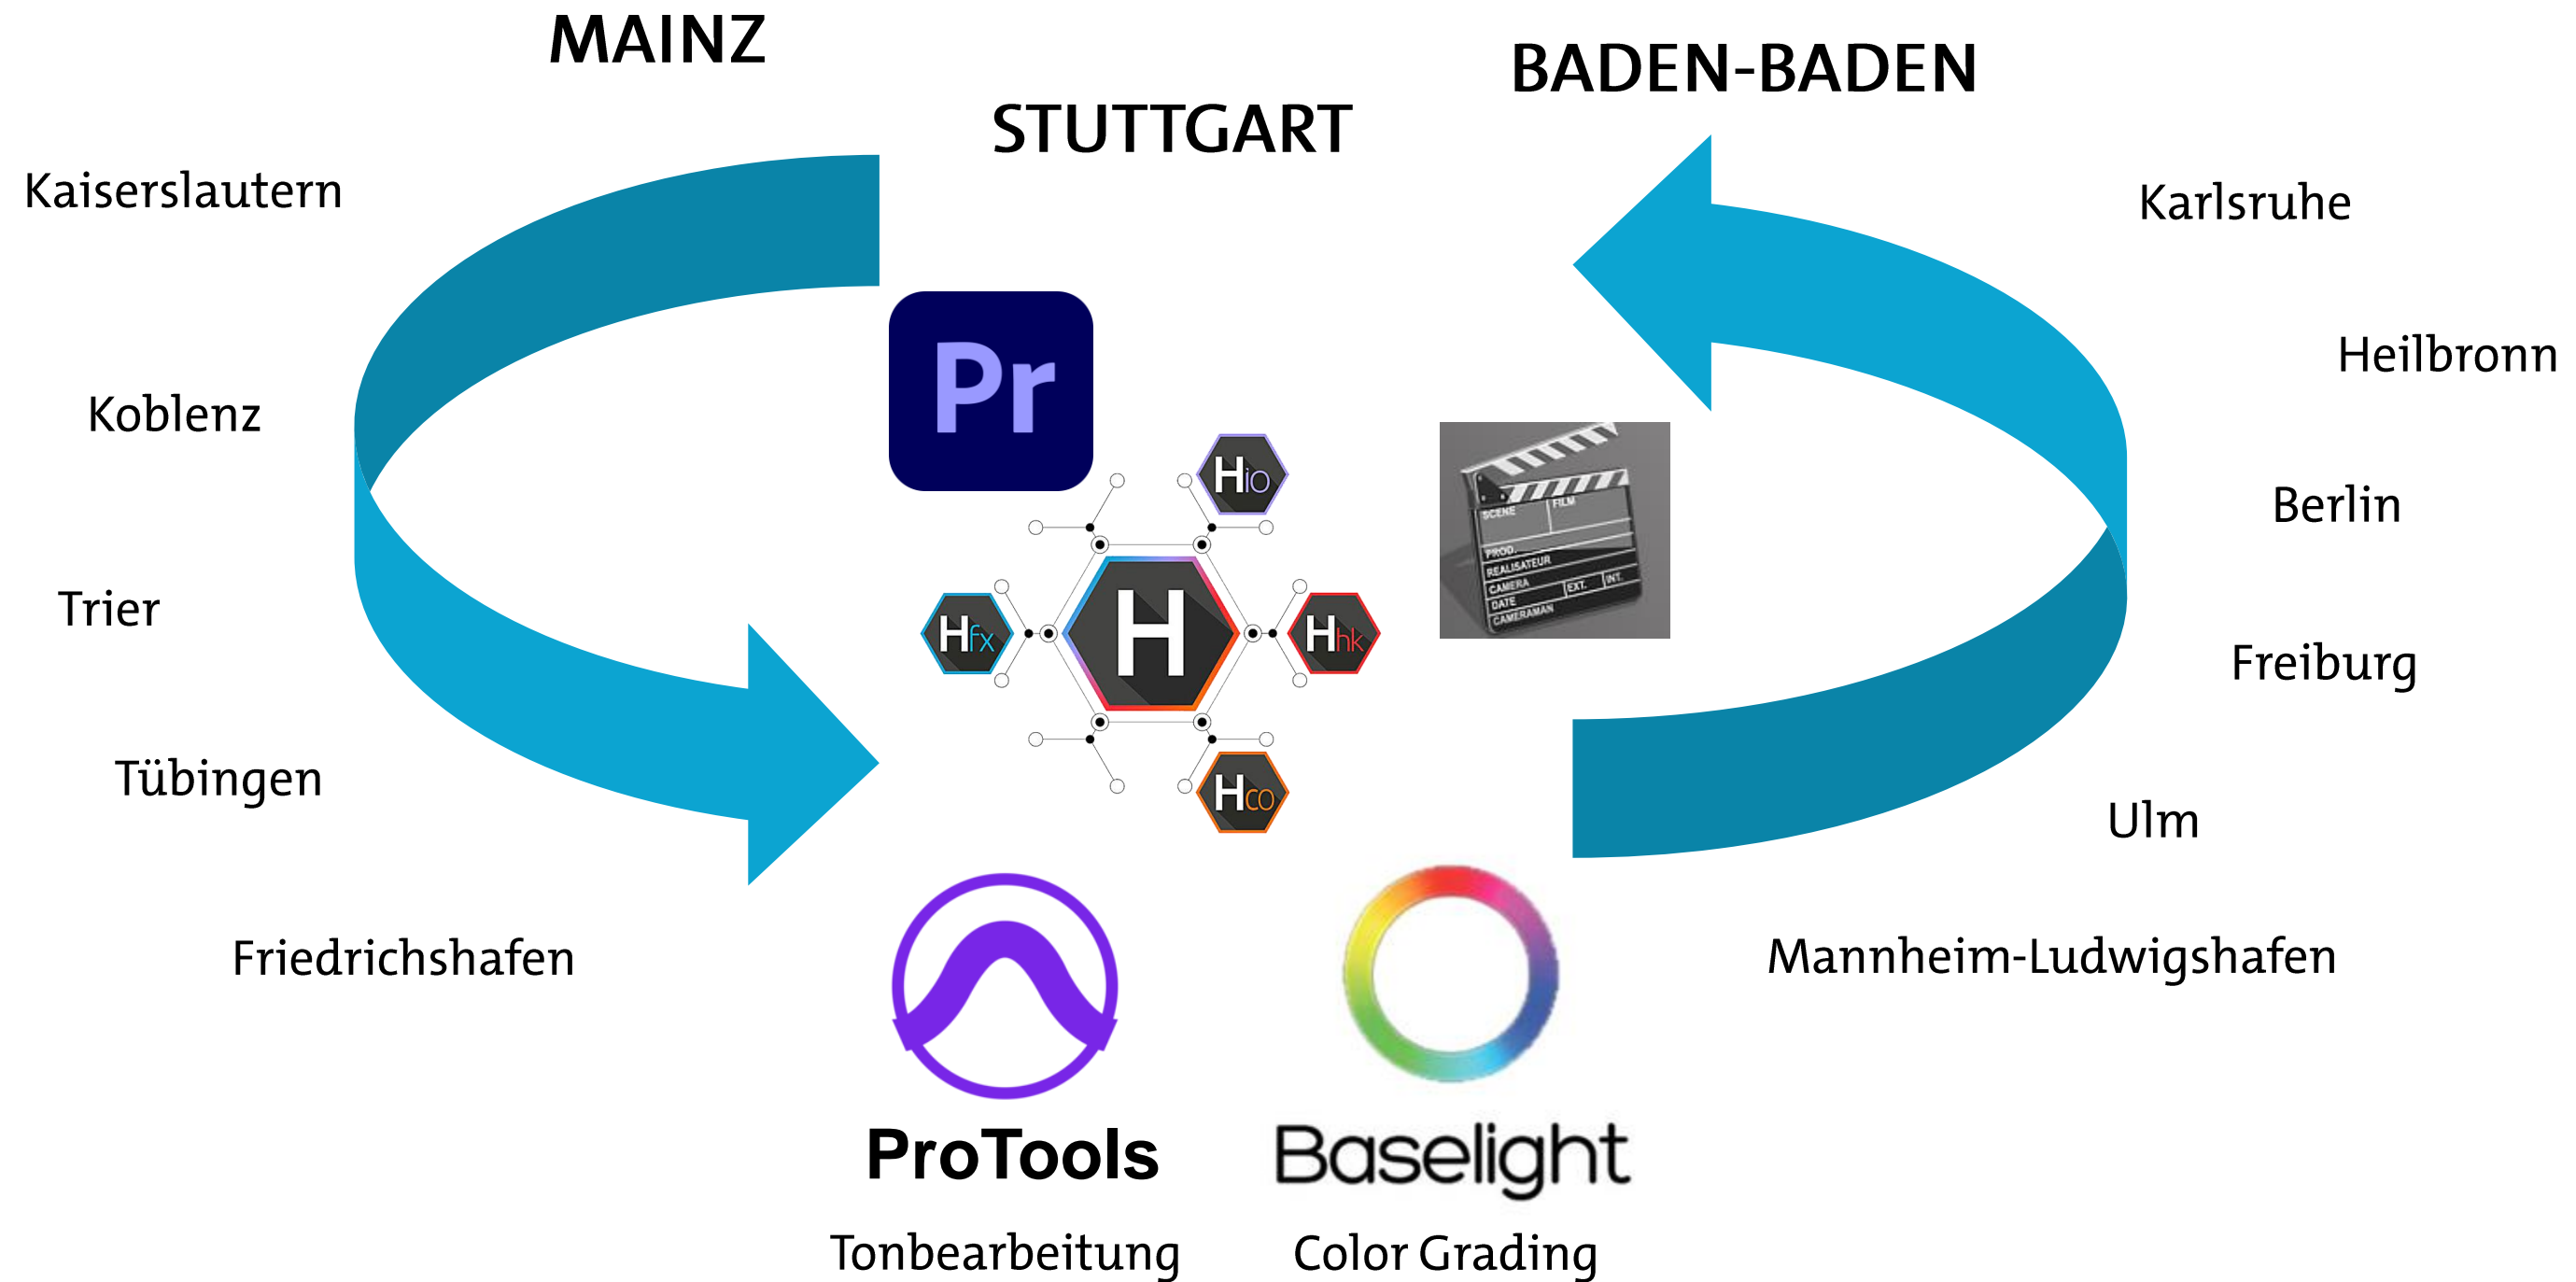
MAINZ

BADEN-BADEN

STUTTGART

Kaiserslautern

Karlsruhe

Heilbronn

Koblenz

Pr

Hio

Berlin

Trier

Hfx

H

Hhk

SCENE
FILM
PROD.
REALISATEUR
CAMERA
EXT.
INT.
DATE
CAMERAMAN

Freiburg

Tübingen

Hco

Ulm

Friedrichshafen

Mannheim-Ludwigshafen

ProTools

Baselight

Tonbearbeitung

Color Grading